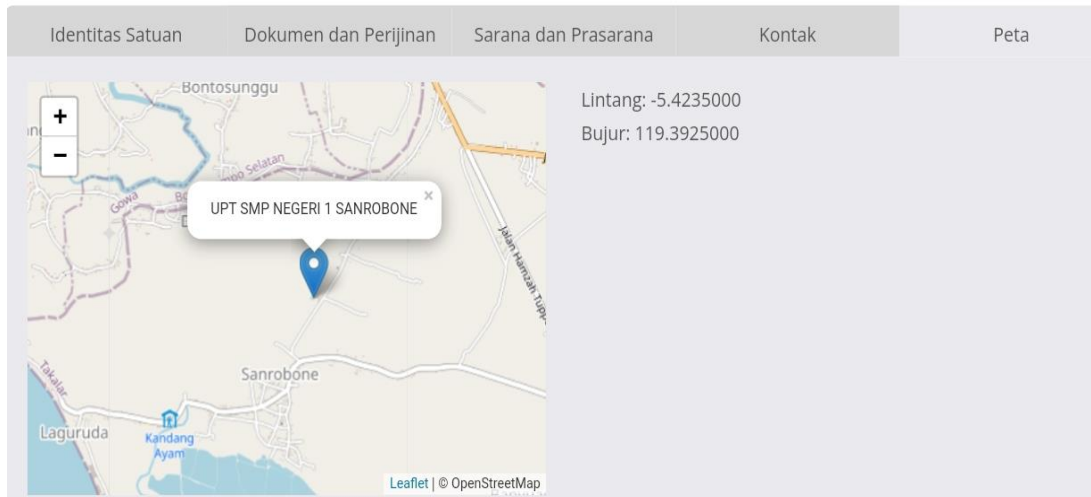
Identitas Satuan | Dokumen dan Perijinan | Sarana dan Prasarana | Kontak | Peta

Bontosunggu
+
−
Gowa
po Selatan
UPT SMP NEGERI 1 SANROBONE
×
Jalan Hamzah Tupp
Sanrobone
Takalar
Laguruda
Kandang Ayam
Leaflet | © OpenStreetMap

Lintang: -5.4235000
Bujur: 119.3925000